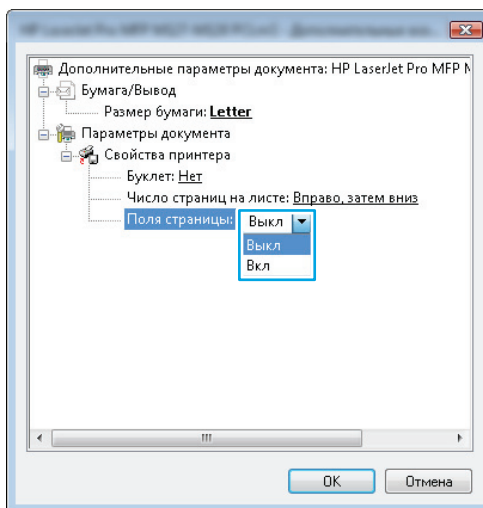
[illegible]

Дополнительные параметры документа: HP LaserJet Pro MFP M

Бумага/Вывод

Размер бумаги: **Letter**

Параметры документа

Свойства принтера

Буклет: Нет

Число страниц на листе: Вправо, затем вниз

Поля страницы: Выкл

Выкл

Вкл

III

OK

Отмена